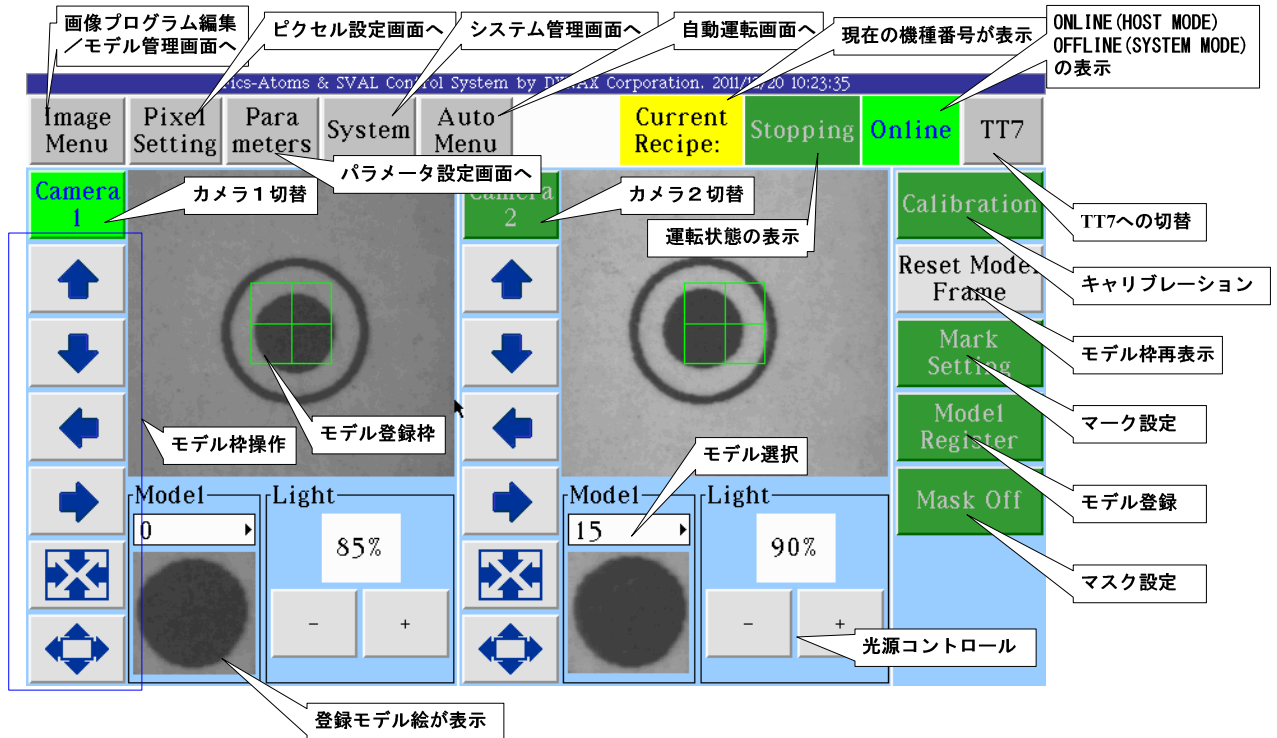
画像プログラム編集／モデル管理画面へ

ピクセル設定画面へ

システム管理画面へ

自動運転画面へ

現在の機種番号が表示

ONLINE(HOST MODE)
OFFLINE(SYSTEM MODE)
の表示

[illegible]ics-Atoms & SVAL Control System by D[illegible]AX Corporation. 2011/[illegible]/20 10:23:35

Image Menu

Pixel Setting

Para meters

System

Auto Menu

Current Recipe:

Stopping

Online

TT7

パラメータ設定画面へ

Camera 1

カメラ１切替

Camera 2

カメラ２切替

運転状態の表示

Calibration

TT7への切替

Reset Model Frame

キャリブレーション

モデル枠再表示

Mark Setting

マーク設定

Model Register

モデル登録

Mask Off

マスク設定

モデル枠操作

モデル登録枠

モデル選択

Model

0

Light

85%

−

+

Model

15

Light

90%

−

+

光源コントロール

登録モデル絵が表示